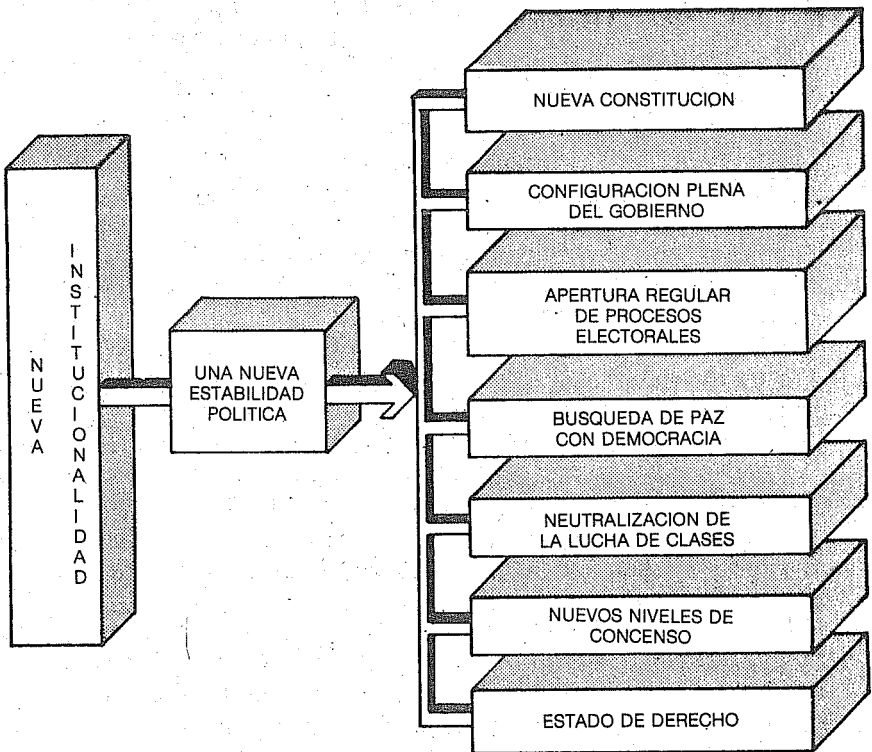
NUEVA

INSTITUCIONALIDAD

UNA NUEVA ESTABILIDAD POLITICA

NUEVA CONSTITUCION

CONFIGURACION PLENA DEL GOBIERNO

APERTURA REGULAR DE PROCESOS ELECTORALES

BUSQUEDA DE PAZ CON DEMOCRACIA

NEUTRALIZACION DE LA LUCHA DE CLASES

NUEVOS NIVELES DE CONCENSO

ESTADO DE DERECHO